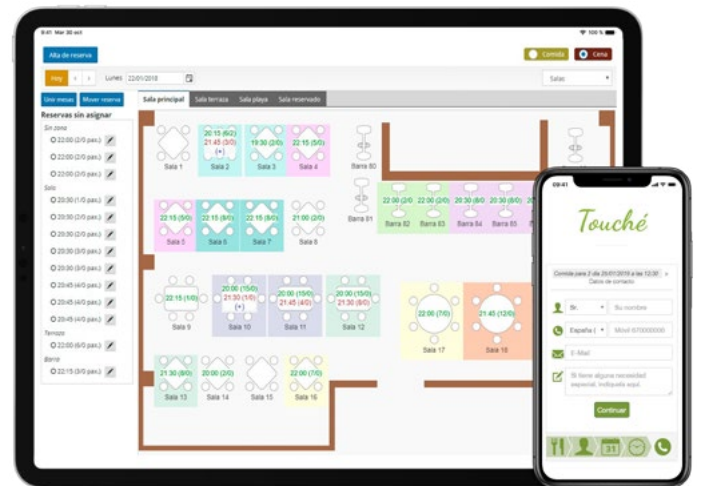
9:41 Mar 30 oct
100 %

Alta de reserva
Comida
Cena

Hoy
Lunes 22/01/2018
Salas

Unir mesas
Mover reserva
Reservas sin asignar
Sin zona
22:00 (2/0 pax.)
22:00 (2/0 pax.)
22:00 (2/0 pax.)
Sala
20:30 (1/0 pax.)
20:30 (2/0 pax.)
20:30 (2/0 pax.)
20:30 (3/0 pax.)
20:30 (3/0 pax.)
20:45 (4/0 pax.)
20:45 (4/0 pax.)
20:45 (4/0 pax.)
Terraza
22:00 (6/0 pax.)
Barra
22:15 (3/0 pax.)

Sala principal
Sala terraza
Sala playa
Sala reservado

Sala 1
20:15 (6/2)
21:45 (3/0)
(+)
Sala 2
19:30 (2/0)
Sala 3
22:15 (5/0)
Sala 4
Barra 80
Barra 81
22:15 (5/0)
Sala 5
22:15 (6/0)
Sala 6
22:15 (6/0)
Sala 7
21:00 (2/0)
Sala 8
22:00 (2/0)
Barra 82
22:00 (2/0)
Barra 83
20:30 (2/0)
Barra 84
20:30 (6/0)
Barra 85
22:15 (1/0)
Sala 9
20:00 (15/0)
21:30 (1/0)
(+)
Sala 10
20:00 (15/0)
21:45 (4/0)
Sala 11
20:00 (15/0)
21:30 (6/0)
Sala 12
22:00 (7/0)
Sala 17
21:45 (12/0)
Sala 18
21:30 (6/0)
Sala 13
20:00 (2/0)
Sala 14
Sala 15
22:00 (7/0)
Sala 16

09:41
Touché
Comida para 2 de 29/01/2019 a las 12:30
Datos de contacto
Sr.
Su nombre
España (
Móvil
E-Mail
Si tiene alguna necesidad especial, indíquela aquí.
Continuar
31